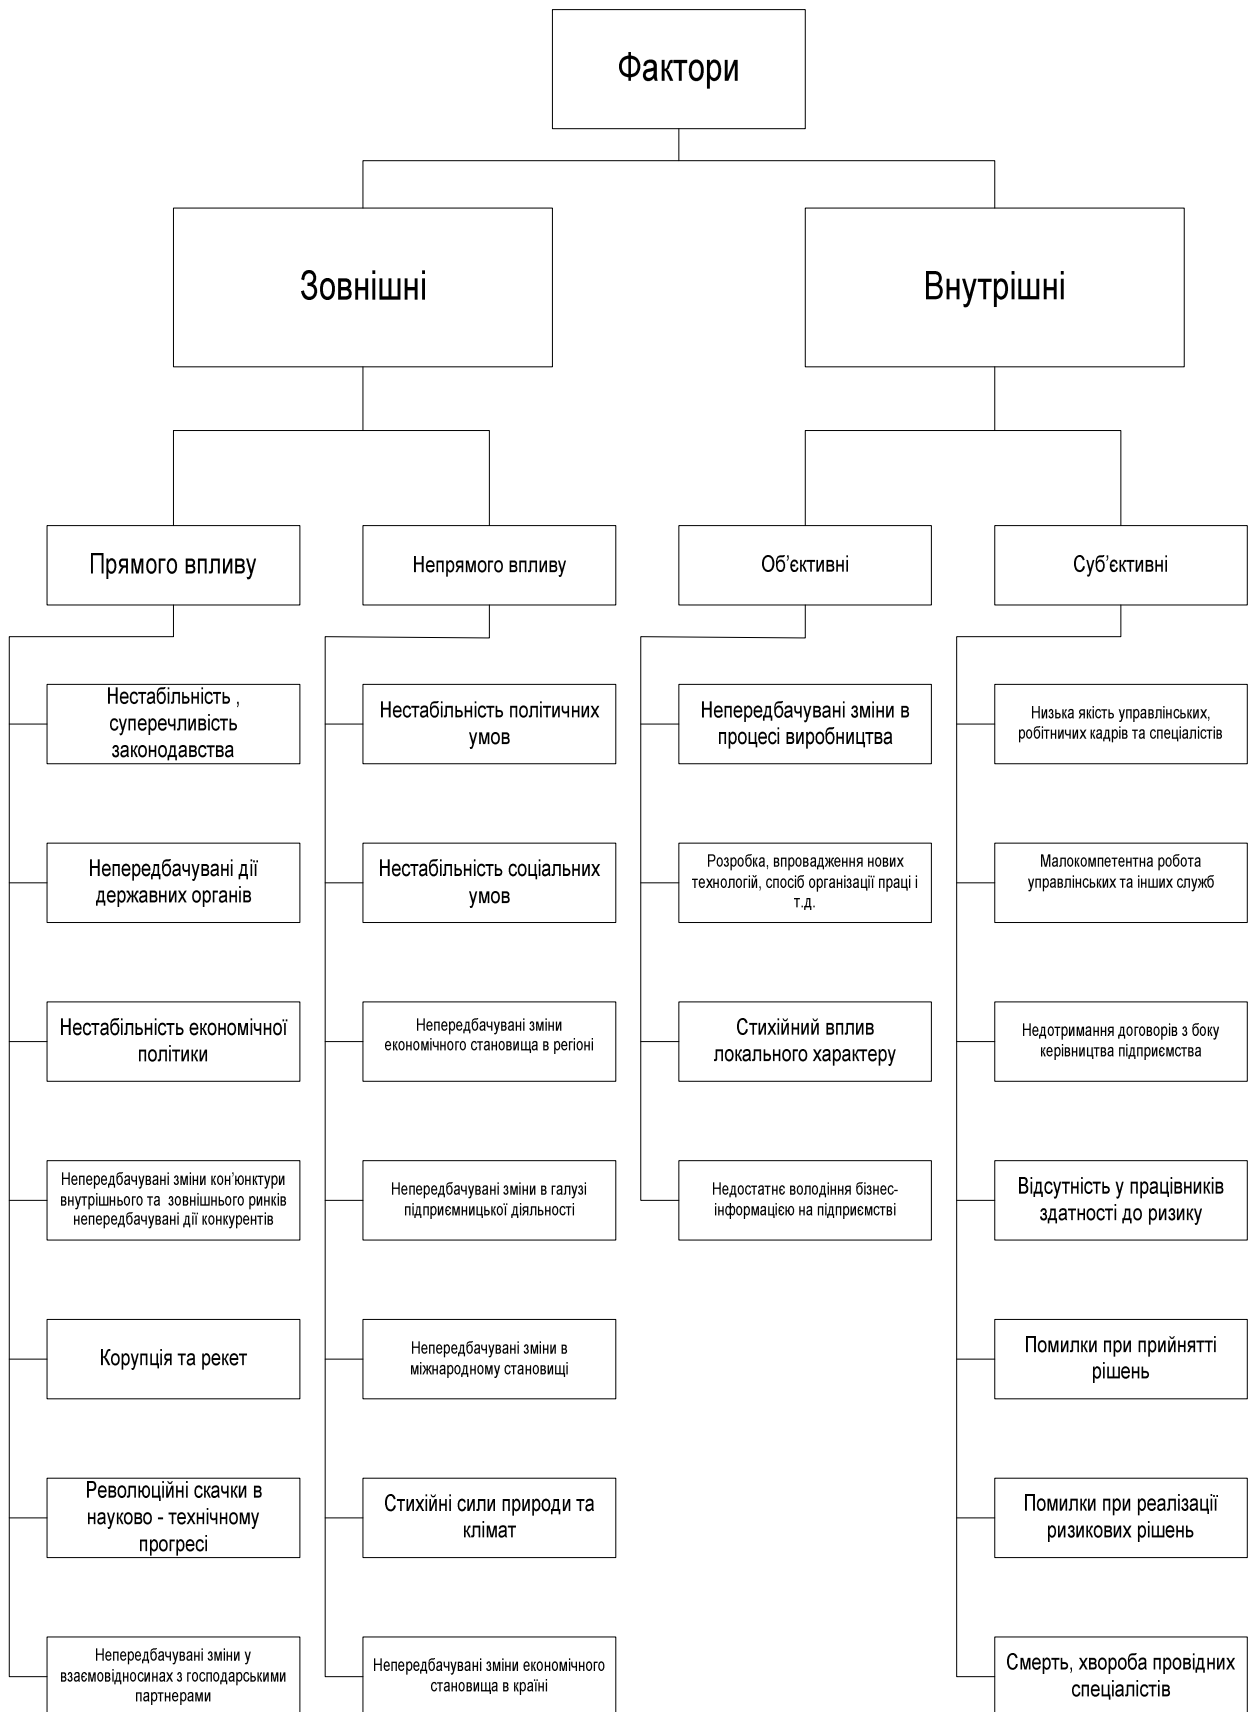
Фактори

Зовнішні

Внутрішні

Прямого впливу

Непрямого впливу

Об'єктивні

Суб'єктивні

Нестабільність , суперечливість законодавства

Непередбачувані дії державних органів

Нестабільність економічної політики

Непередбачувані зміни кон'юнктури внутрішнього та зовнішнього ринків непередбачувані дії конкурентів

Корупція та рекет

Революційні скачки в науково - технічному прогресі

Непередбачувані зміни у взаємовідносинах з господарськими партнерами

Нестабільність політичних умов

Нестабільність соціальних умов

Непередбачувані зміни економічного становища в регіоні

Непередбачувані зміни в галузі підприємницької діяльності

Непередбачувані зміни в міжнародному становищі

Стихійні сили природи та клімат

Непередбачувані зміни економічного становища в країні

Непередбачувані зміни в процесі виробництва

Розробка, впровадження нових технологій, спосіб організації праці і т.д.

Стихійний вплив локального характеру

Недостатнє володіння бізнес-інформацією на підприємстві

Низька якість управлінських, робітничих кадрів та спеціалістів

Малокомпетентна робота управлінських та інших служб

Недотримання договорів з боку керівництва підприємства

Відсутність у працівників здатності до ризику

Помилки при прийнятті рішень

Помилки при реалізації ризикових рішень

Смерть, хвороба провідних спеціалістів